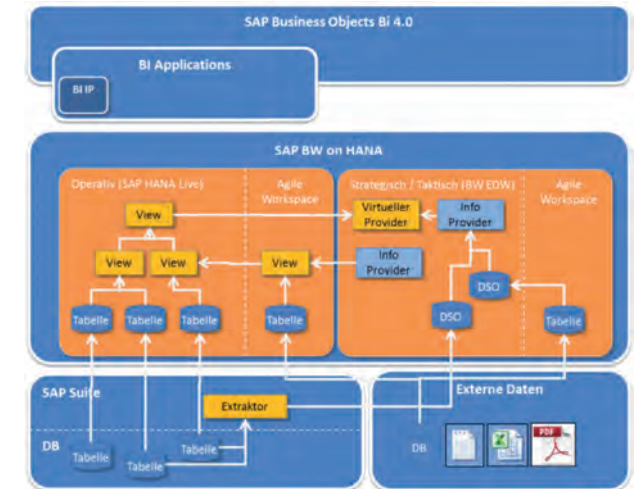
SAP Business Objects Bi 4.0

BI Applications

BI IP

SAP BW on HANA

Operativ (SAP HANA Live)

Agile Workspace

Strategisch / Taktisch (BW EDW)

Agile Workspace

View

Virtueller Provider

Info Provider

View

View

View

Info Provider

DSO

DSO

Tabelle

Tabelle

Tabelle

Tabelle

Tabelle

SAP Suite

Extraktor

Externe Daten

DB

Tabelle

Tabelle

Tabelle

DB

PDF